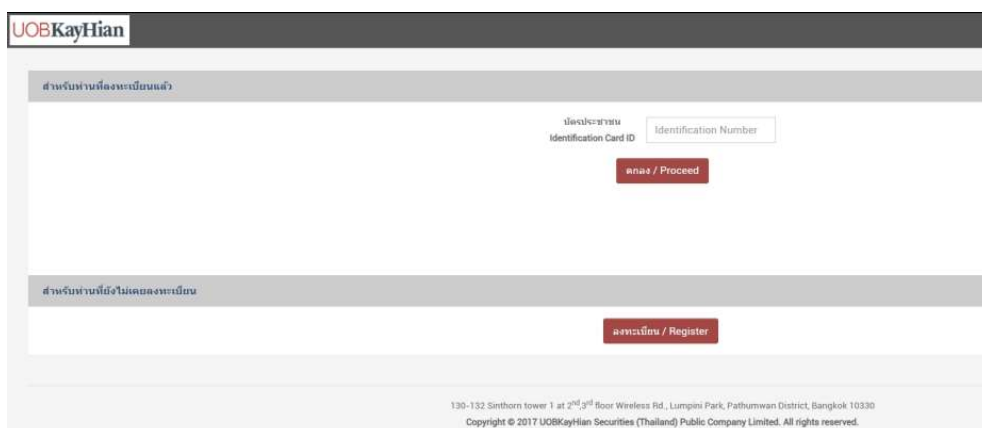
UOBKayHian

สำหรับท่านที่ลงทะเบียนแล้ว

บัตรประชาชน
Identification Card ID

Identification Number

ตกลง / Proceed

สำหรับท่านที่ยังไม่เคยลงทะเบียน

ลงทะเบียน / Register

130-132 Sinthorn tower 1 at $2^{nd}$,$3^{rd}$ floor Wireless Rd., Lumpini Park, Pathumwan District, Bangkok 10330

Copyright © 2017 UOBKayHian Securities (Thailand) Public Company Limited. All rights reserved.